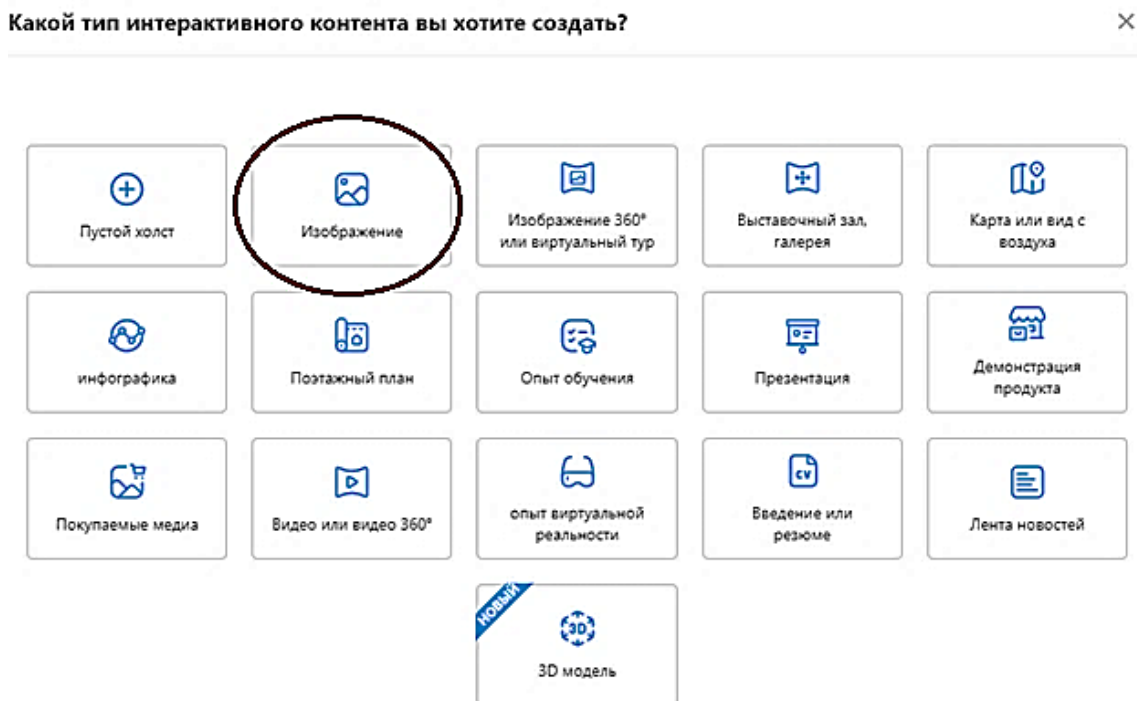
Какой тип интерактивного контента вы хотите создать?

×

Пустой холст

Изображение

Изображение 360° или виртуальный тур

Выставочный зал, галерея

Карта или вид с воздуха

инфографика

Поэтажный план

Опыт обучения

Презентация

Демонстрация продукта

Покупаемые медиа

Видео или видео 360°

опыт виртуальной реальности

CV

Введение или резюме

Лента новостей

НОВЫЙ

3D

3D модель